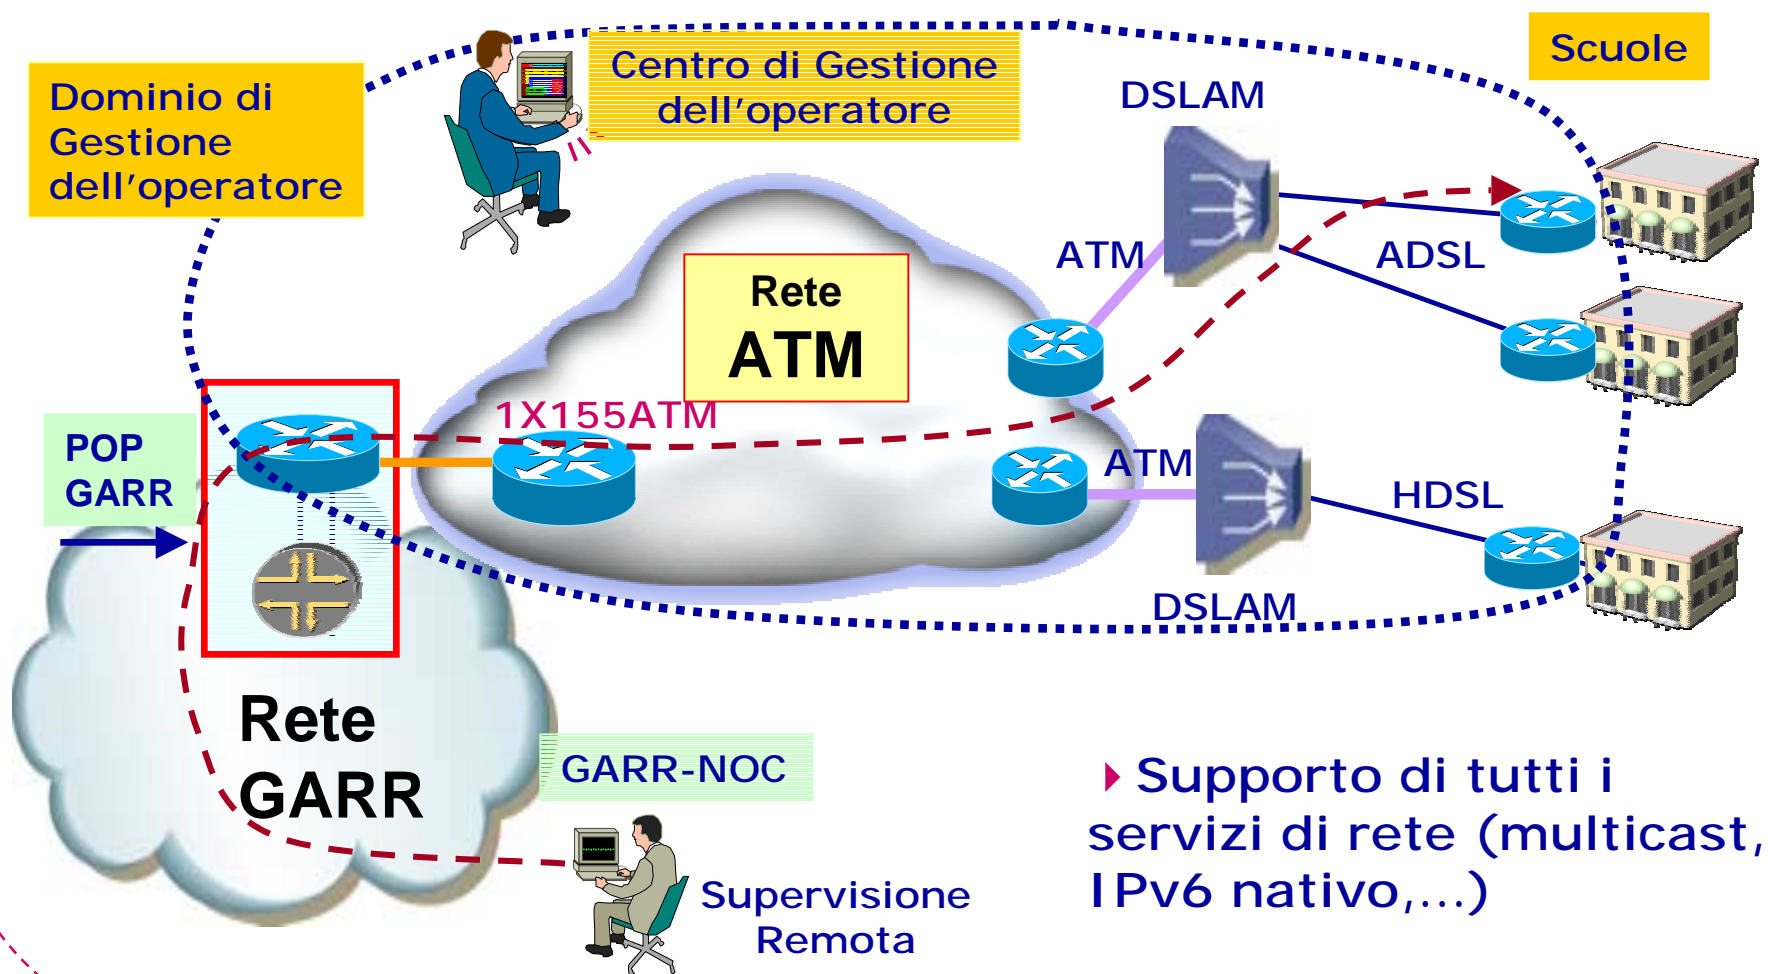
Dominio di Gestione dell’operatore

Centro di Gestione dell’operatore

Scuole

DSLAM

ATM

ADSL

Rete ATM

1X155ATM

POP GARR

ATM

HDSL

DSLAM

Rete GARR

GARR-NOC

Supervisione Remota

Supporto di tutti i servizi di rete (multicast, IPv6 nativo,...)